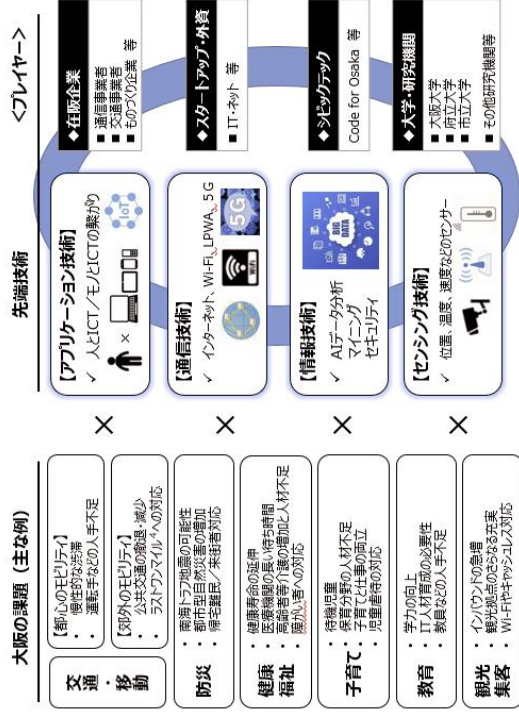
大阪の課題（主な例）

交通・移動
【都心のモビリティ】
・慢性的な渋滞
・運転手などの人手不足
【郊外のモビリティ】
・公共交通の衰退・減少
・ラストワンマイルへの対応

防災
・南海トラフ地震の可能性
・都市型自然災害の増加
・帰宅困難者／来街者対応

健康福祉
・健康寿命の延伸
・医療機関の長い待ち時間
・高齢者等介護の増加と人材不足
・障がい者への対応

子育て
・待機児童
・保育分野の人材不足
・子育てと仕事の両立
・児童虐待の対応

教育
・学力の向上
・IT人材育成の必要性
・教員などの人手不足

観光集客
・インバウンドの急増
・観光拠点の更なる充実
・Wi-Fiやキャッシュレス対応

×

×

×

×

先端技術

【アプリケーション技術】
✓ 人とICT／モノとICTの繋がり
IoT

【通信技術】
✓ インターネット、Wi-Fi、LPWA、5G
5G

【情報技術】
✓ AIデータ分析
マイニング
セキュリティ

【センシング技術】
✓ 位置、温度、速度などのセンサー

＜プレイヤー＞

◆在阪企業
■ 通信事業者
■ 交通事業者
■ ものづくり企業　等

◆スタートアップ・外資
■ IT・ネット　等

◆シビックテック
Code for Osaka　等

◆大学・研究機関
■ 大阪大学
■ 府立大学
■ 市立大学
■ その他研究機関等